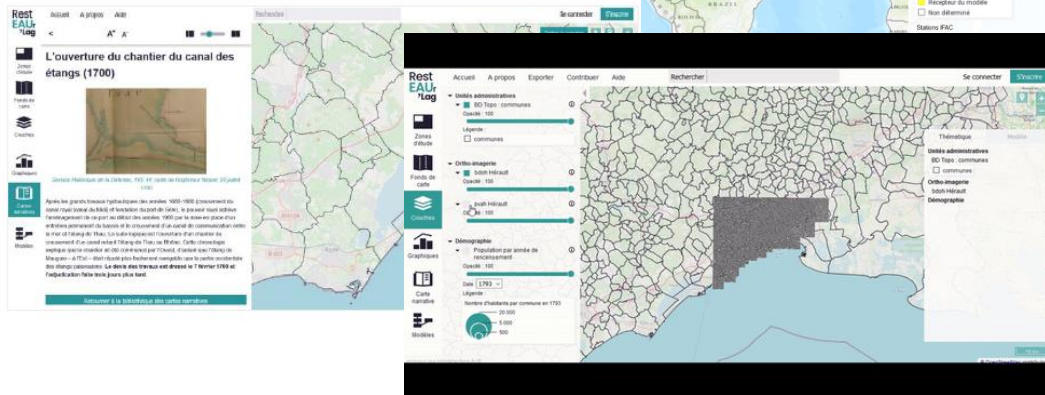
Rest EAU'Lag

Accueil A propos Aide

Rechercher

Se connecter S'inscrire

Zones d'étude

Fonds de carte

Couches

Graphiques

Carte narrative

Modèles

L'ouverture du chantier du canal des étangs (1700)

Service Historique de la Défense, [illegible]

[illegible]

Le devis des travaux est dressé le 1 février 1700 et l'adjudication faite trois jours plus tard.

Retourner à la bibliothèque des cartes narratives

Récepteur du modèle

Non déterminé

Stations IFAC

Rest EAU'Lag

Accueil A propos Exporter Contribuer Aide

Rechercher

Se connecter S'inscrire

Zones d'étude

Fonds de carte

Couches

Graphiques

Carte narrative

Modèles

Unités administratives

BD Topo : communes

Opacité : 100

Légende :

communes

Ortho-imagerie

bdoh Hérault

Opacité : 100

bdoh Hérault

Opacité : 100

Démographie

Population par année de recensement

Opacité : 100

Date 1793

Légende :

Nombre d'habitants par commune en 1793

20 000

5 000

500

Thématique Mobile

Unités administratives

BD Topo : communes

communes

Ortho-imagerie

bdoh Hérault

Démographie